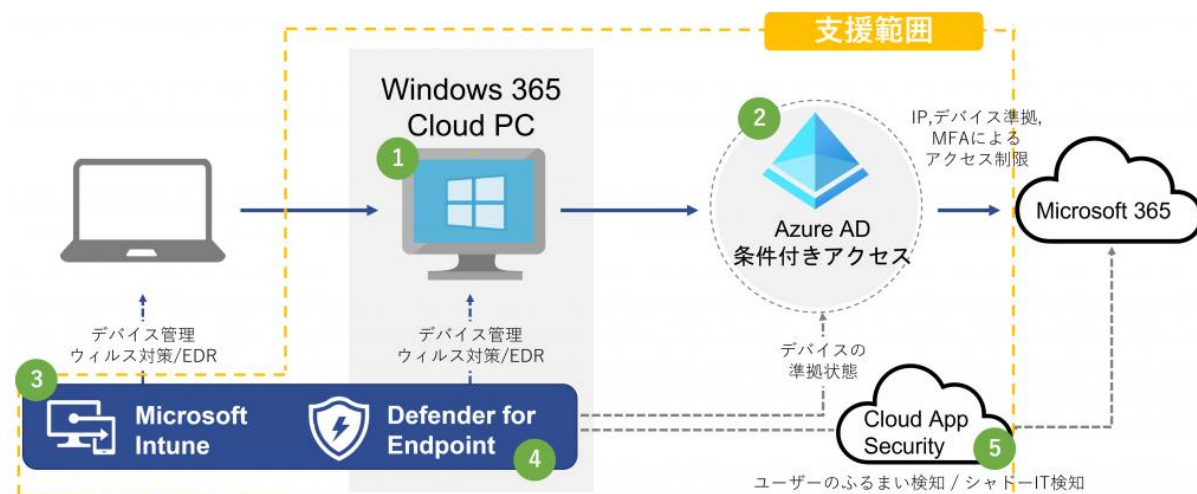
支援範囲

Windows 365 Cloud PC

1

2

Azure AD
条件付きアクセス

IP,デバイス準拠, MFAによる アクセス制限

Microsoft 365

デバイス管理
ウィルス対策/EDR

デバイス管理
ウィルス対策/EDR

デバイスの
準拠状態

3

Microsoft Intune

Defender for Endpoint

4

Cloud App Security

5

ユーザーのふるまい検知 / シャドーIT検知